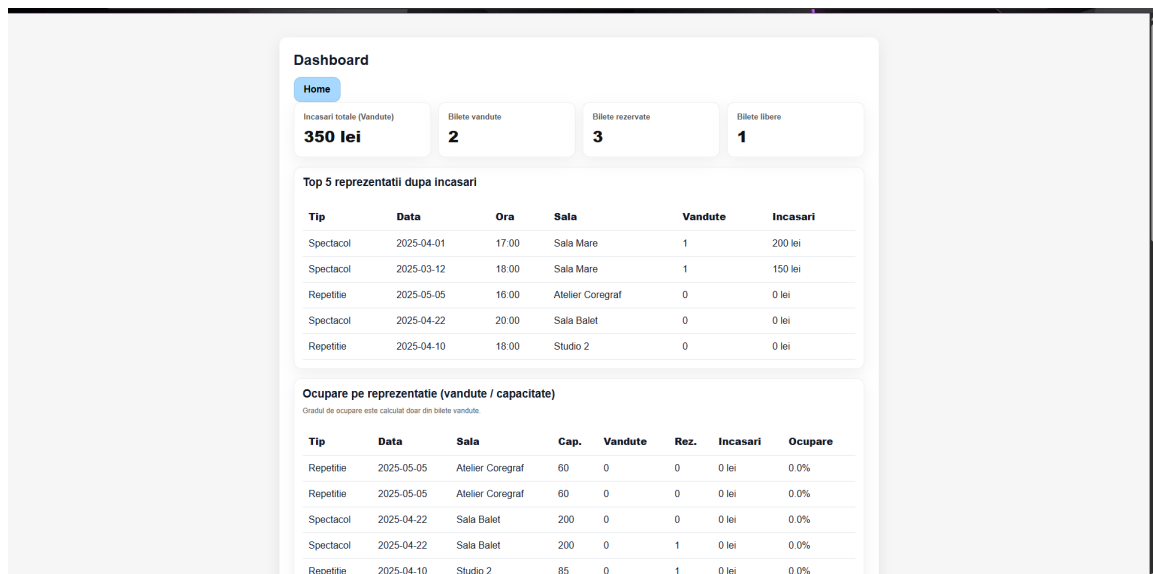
Dashboard

Home

Incasari totale (Vandute)
350 lei

Bilete vandute
2

Bilete rezervate
3

Bilete libere
1

Top 5 reprezentatii dupa incasari

| Tip | Data | Ora | Sala | Vandute | Incasari |
|---|---|---|---|---|---|
| Spectacol | 2025-04-01 | 17:00 | Sala Mare | 1 | 200 lei |
| Spectacol | 2025-03-12 | 18:00 | Sala Mare | 1 | 150 lei |
| Repetitie | 2025-05-05 | 16:00 | Atelier Coregraf | 0 | 0 lei |
| Spectacol | 2025-04-22 | 20:00 | Sala Balet | 0 | 0 lei |
| Repetitie | 2025-04-10 | 18:00 | Studio 2 | 0 | 0 lei |

Ocupare pe reprezentatie (vandute / capacitate)

Gradul de ocupare este calculat doar din bilete vandute.

| Tip | Data | Sala | Cap. | Vandute | Rez. | Incasari | Ocupare |
|---|---|---|---|---|---|---|---|
| Repetitie | 2025-05-05 | Atelier Coregraf | 60 | 0 | 0 | 0 lei | 0.0% |
| Repetitie | 2025-05-05 | Atelier Coregraf | 60 | 0 | 0 | 0 lei | 0.0% |
| Spectacol | 2025-04-22 | Sala Balet | 200 | 0 | 0 | 0 lei | 0.0% |
| Spectacol | 2025-04-22 | Sala Balet | 200 | 0 | 1 | 0 lei | 0.0% |
| Repetitie | 2025-04-10 | Studio 2 | 85 | 0 | 1 | 0 lei | 0.0% |